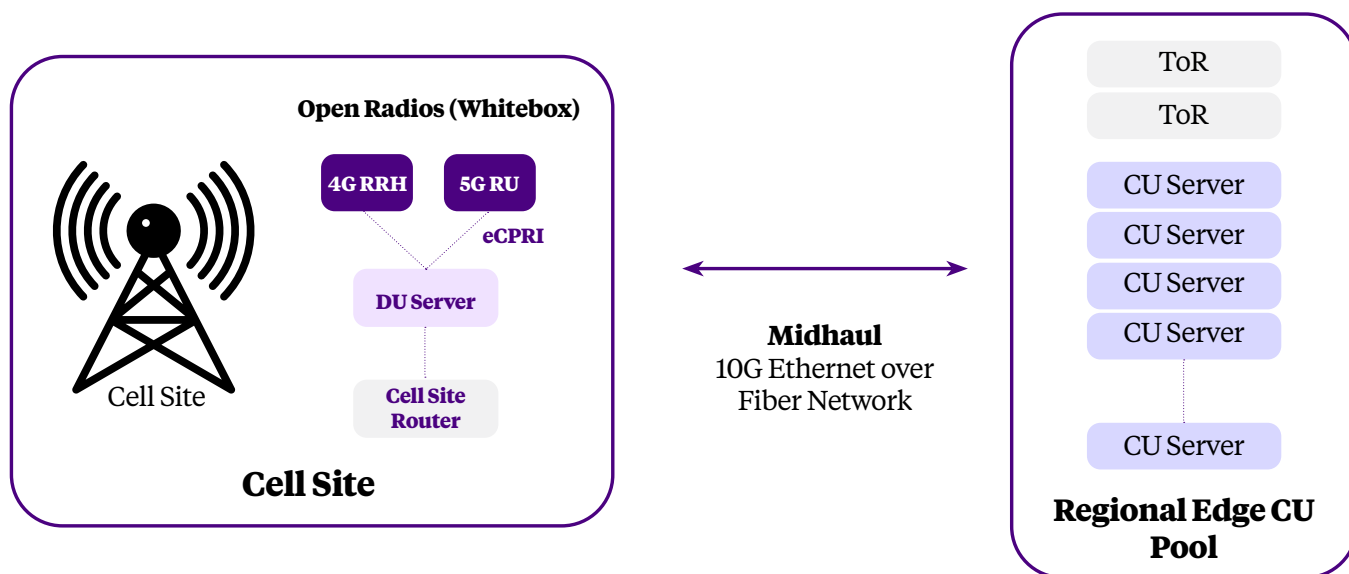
Open Radios (Whitebox)

4G RRH

5G RU

eCPRI

DU Server

Cell Site Router

Cell Site

Cell Site

Midhaul
10G Ethernet over Fiber Network

ToR

ToR

CU Server

CU Server

CU Server

CU Server

CU Server

Regional Edge CU Pool